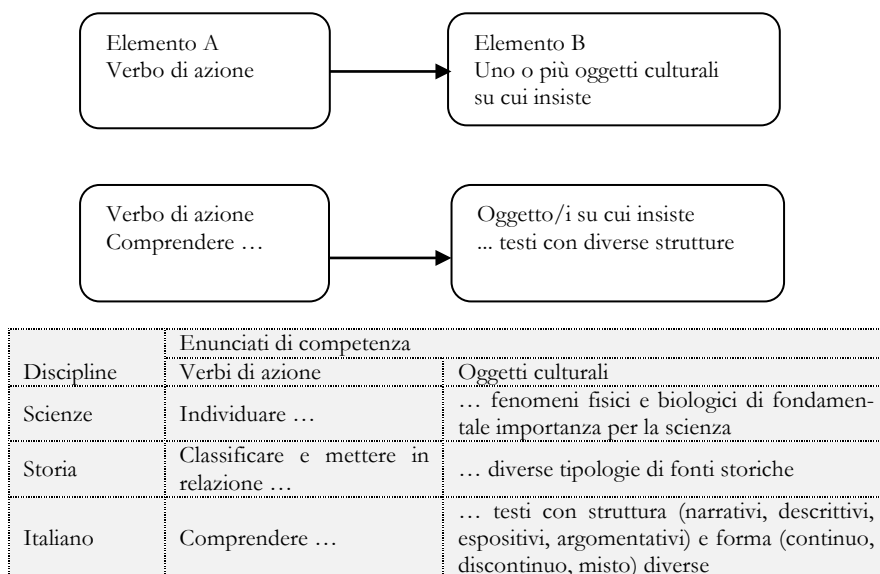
Elemento A
Verbo di azione

Elemento B
Uno o più oggetti culturali su cui insiste

Verbo di azione
Comprendere …

Oggetto/i su cui insiste
... testi con diverse strutture

| Discipline | Enunciati di competenza | |
|---|---|---|
| | Verbi di azione | Oggetti culturali |
| Scienze | Individuare … | … fenomeni fisici e biologici di fondamentale importanza per la scienza |
| Storia | Classificare e mettere in relazione … | … diverse tipologie di fonti storiche |
| Italiano | Comprendere … | … testi con struttura (narrativi, descrittivi, espositivi, argomentativi) e forma (continuo, discontinuo, misto) diverse |